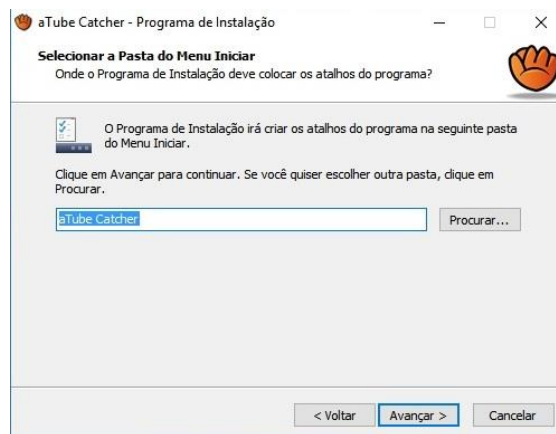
aTube Catcher - Programa de Instalação

Selecionar a Pasta do Menu Iniciar
Onde o Programa de Instalação deve colocar os atalhos do programa?

O Programa de Instalação irá criar os atalhos do programa na seguinte pasta do Menu Iniciar.

Clique em Avançar para continuar. Se você quiser escolher outra pasta, clique em Procurar.

aTube Catcher

Procurar...

< Voltar

Avançar >

Cancelar